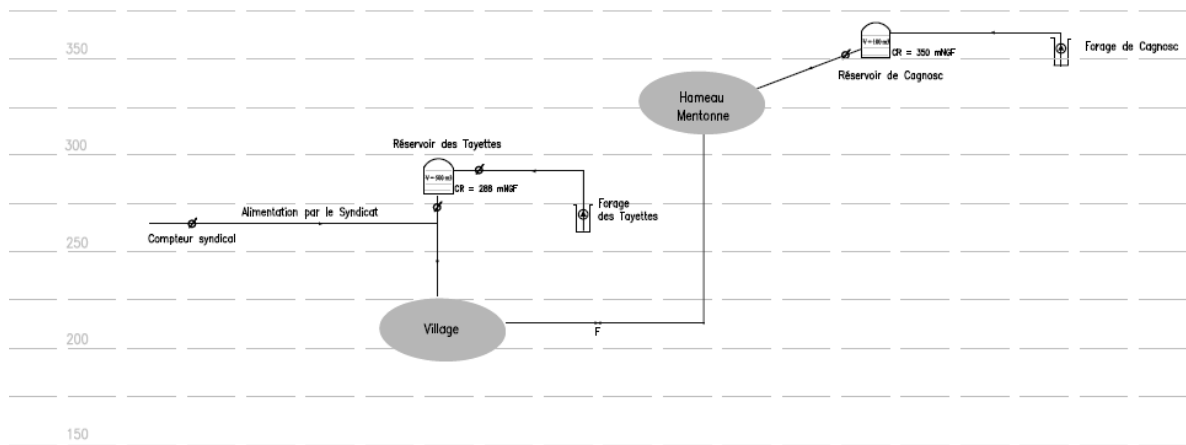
350

Forage de Cagnosc

V=100 m3

CR = 350 mNGF

Réservoir de Cagnosc

Hameau Mentonne

300

Réservoir des Tayettes

V=500 m3

CR = 289 mNGF

Forage des Tayettes

Alimentation par le Syndicat

Compteur syndical

250

Village

F

200

150